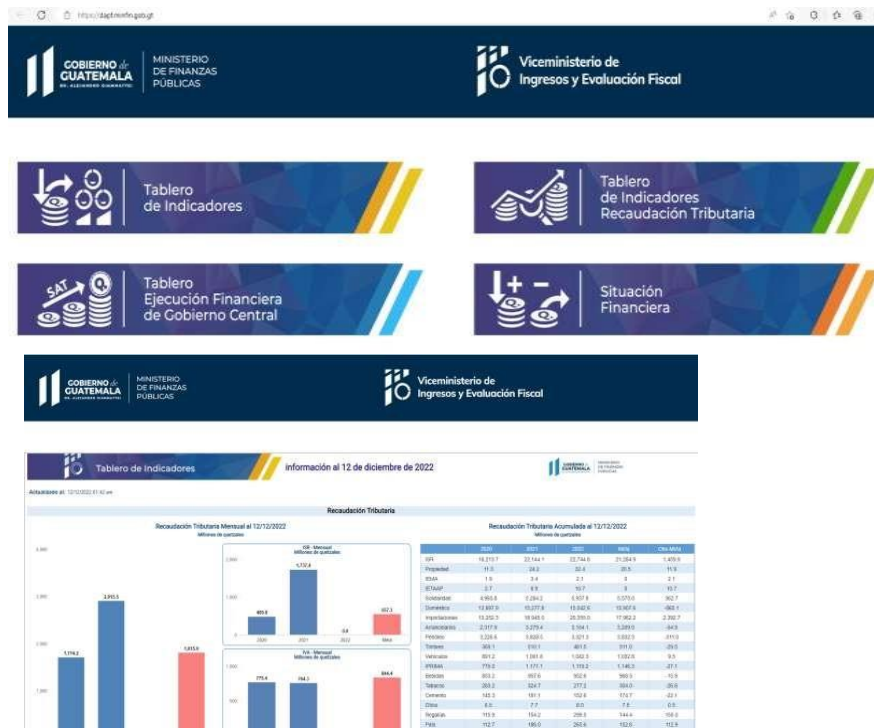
https://dapt.minfin.gob.gt

GOBIERNO de GUATEMALA
DR. ALEJANDRO GIAMMATTEI

MINISTERIO DE FINANZAS PÚBLICAS

Viceministerio de Ingresos y Evaluación Fiscal

Tablero de Indicadores

Tablero de Indicadores Recaudación Tributaria

Tablero Ejecución Financiera de Gobierno Central

Situación Financiera

GOBIERNO de GUATEMALA
DR. ALEJANDRO GIAMMATTEI

MINISTERIO DE FINANZAS PÚBLICAS

Viceministerio de Ingresos y Evaluación Fiscal

Tablero de Indicadores

Información al 12 de diciembre de 2022

Actualizado al: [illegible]

Recaudación Tributaria

Recaudación Tributaria Mensual al 12/12/2022
Millones de quetzales

ISR - Mensual
Millones de quetzales

1,733.8

IVA - Mensual
Millones de quetzales

Recaudación Tributaria Acumulada al 12/12/2022
Millones de quetzales

| | 2020 | 2021 | 2022 | Meta | Dif. Meta |
|---|---|---|---|---|---|
| ISR | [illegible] | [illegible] | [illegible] | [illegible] | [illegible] |
| Propiedad | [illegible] | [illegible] | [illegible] | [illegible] | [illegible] |
| IEMA | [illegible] | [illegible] | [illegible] | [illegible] | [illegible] |
| IETAAP | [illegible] | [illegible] | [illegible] | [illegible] | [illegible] |
| Solidaridad | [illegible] | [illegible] | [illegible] | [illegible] | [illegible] |
| Doméstico | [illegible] | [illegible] | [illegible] | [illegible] | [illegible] |
| Importaciones | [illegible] | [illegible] | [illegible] | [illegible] | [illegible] |
| Arancelarios | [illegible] | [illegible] | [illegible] | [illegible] | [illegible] |
| Petróleo | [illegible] | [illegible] | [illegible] | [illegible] | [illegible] |
| Timbres | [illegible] | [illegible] | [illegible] | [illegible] | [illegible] |
| Vehículos | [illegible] | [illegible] | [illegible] | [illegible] | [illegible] |
| IPRIMA | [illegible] | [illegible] | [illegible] | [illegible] | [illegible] |
| Bebidas | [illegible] | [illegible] | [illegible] | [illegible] | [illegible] |
| Tabaco | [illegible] | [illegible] | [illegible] | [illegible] | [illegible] |
| Cemento | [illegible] | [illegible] | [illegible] | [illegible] | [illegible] |
| Otros | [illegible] | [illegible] | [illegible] | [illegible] | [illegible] |
| Regalías | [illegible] | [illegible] | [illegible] | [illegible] | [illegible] |
| Pais | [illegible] | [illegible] | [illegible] | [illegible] | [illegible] |